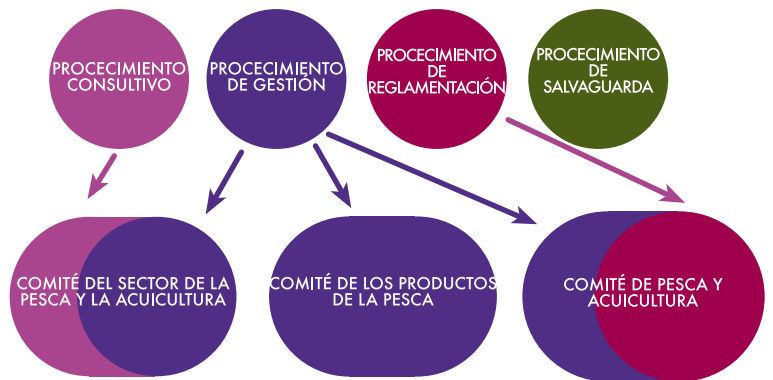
PROCECIMIENTO CONSULTIVO

PROCECIMIENTO DE GESTIÓN

PROCECIMIENTO DE REGLAMENTACIÓN

PROCECIMIENTO DE SALVAGUARDA

COMITÉ DEL SECTOR DE LA PESCA Y LA ACUICULTURA

COMITÉ DE LOS PRODUCTOS DE LA PESCA

COMITÉ DE PESCA Y ACUICULTURA